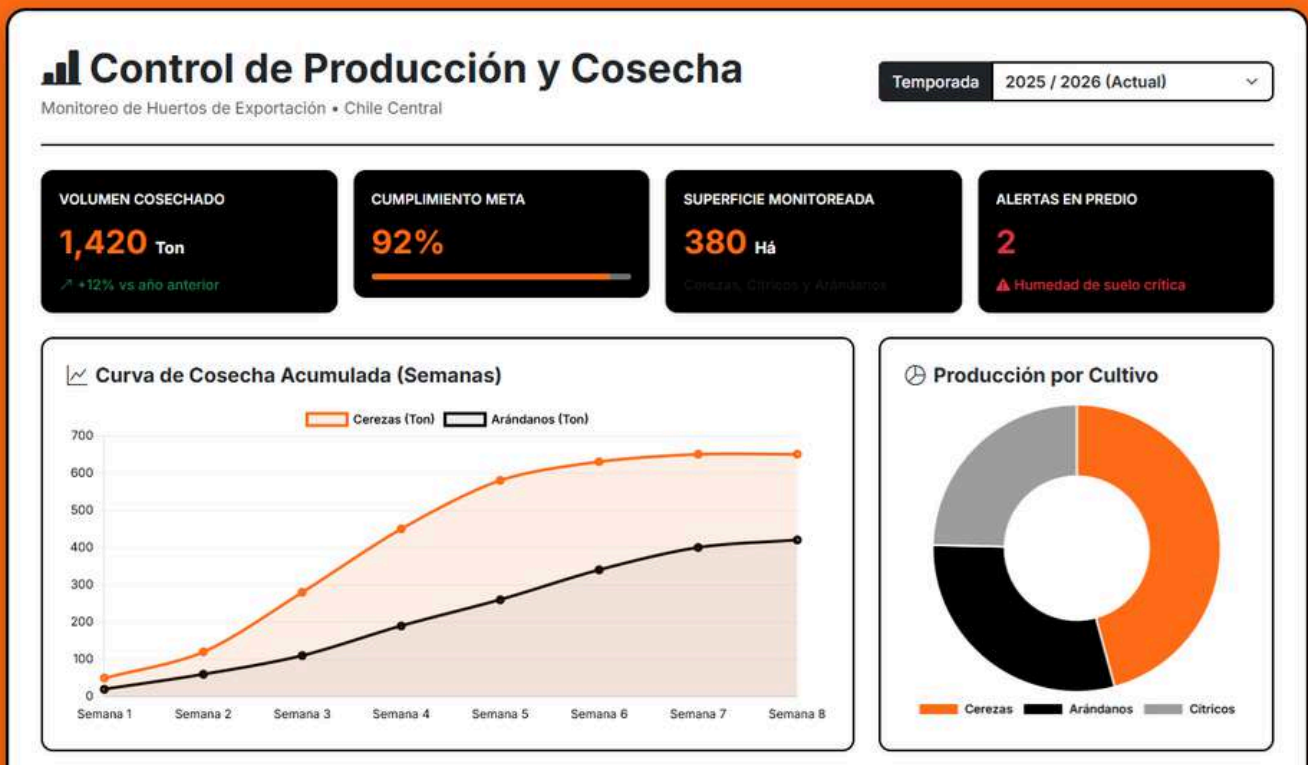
Control de Producción y Cosecha
Monitoreo de Huertos de Exportación • Chile Central

Temporada 2025 / 2026 (Actual)

VOLUMEN COSECHADO
1,420 Ton
↗ +12% vs año anterior

CUMPLIMIENTO META
92%

SUPERFICIE MONITOREADA
380 Há
Cerezas, Cítricos y Arándanos

ALERTAS EN PREDIO
2
⚠ Humedad de suelo crítica

Curva de Cosecha Acumulada (Semanas)

Cerezas (Ton) Arándanos (Ton)

700
600
500
400
300
200
100
0

Semana 1 Semana 2 Semana 3 Semana 4 Semana 5 Semana 6 Semana 7 Semana 8

Producción por Cultivo

Cerezas Arándanos Cítricos